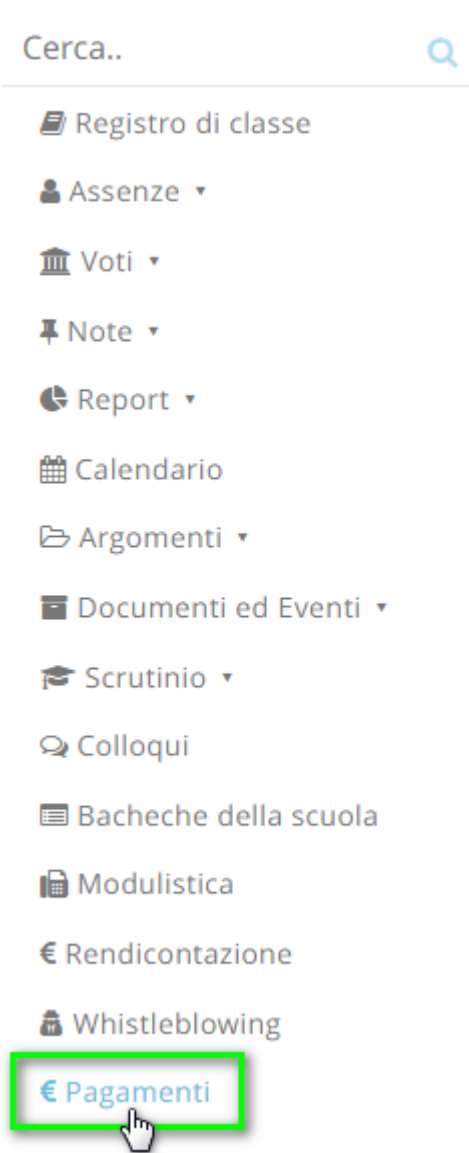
Cerca..

Registro di classe

Assenze ▾

Voti ▾

Note ▾

Report ▾

Calendario

Argomenti ▾

Documenti ed Eventi ▾

Scrutinio ▾

Colloqui

Bacheche della scuola

Modulistica

€ Rendicontazione

Whistleblowing

€ Pagamenti